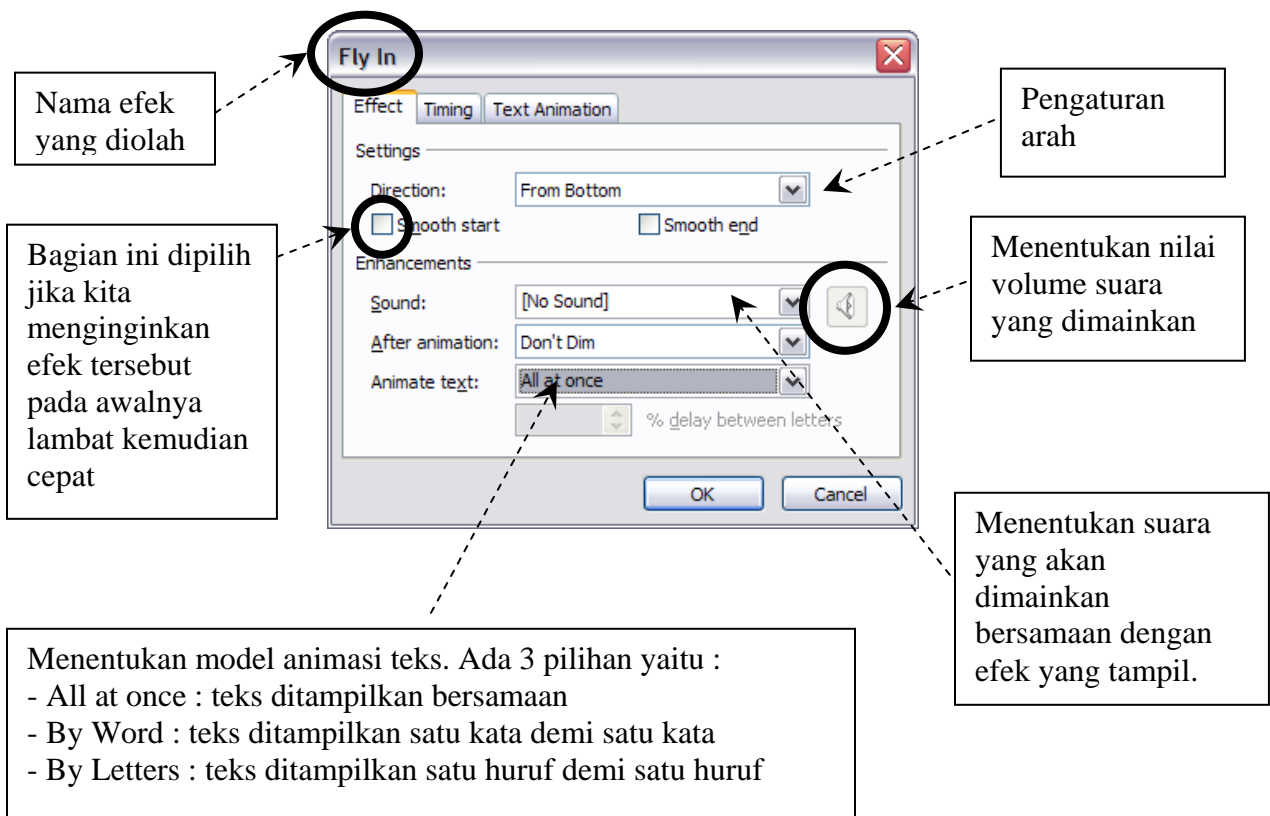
Fly In

Effect | Timing | Text Animation

Settings

Direction: From Bottom

Smooth start

Smooth end

Enhancements

Sound: [No Sound]

After animation: Don't Dim

Animate text: All at once

% delay between letters

OK

Cancel

Nama efek yang diolah

Pengaturan arah

Bagian ini dipilih jika kita menginginkan efek tersebut pada awalnya lambat kemudian cepat

Menentukan nilai volume suara yang dimainkan

Menentukan suara yang akan dimainkan bersamaan dengan efek yang tampil.

Menentukan model animasi teks. Ada 3 pilihan yaitu :
- All at once : teks ditampilkan bersamaan
- By Word : teks ditampilkan satu kata demi satu kata
- By Letters : teks ditampilkan satu huruf demi satu huruf